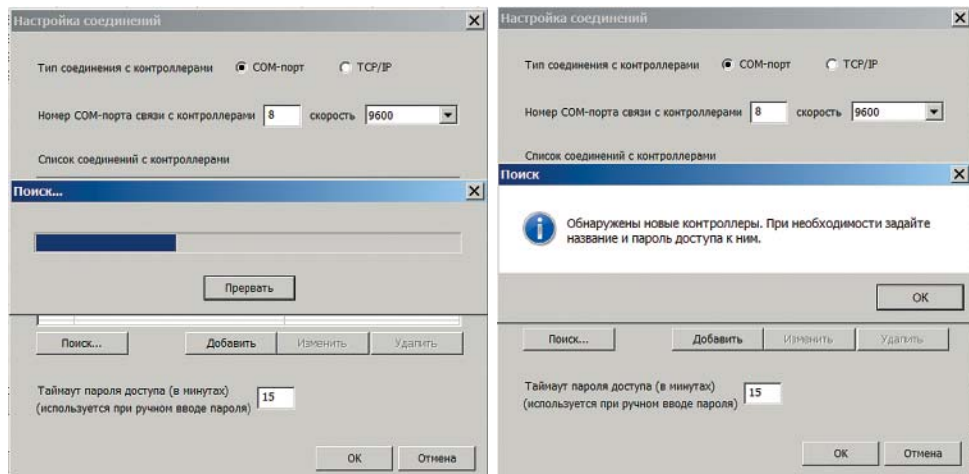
Настройка соединений

Тип соединения с контроллерами COM-порт TCP/IP

Номер COM-порта связи с контроллерами 8 скорость 9600

Список соединений с контроллерами

Поиск...

Прервать

Поиск... Добавить Изменить Удалить

Таймаут пароля доступа (в минутах) (используется при ручном вводе пароля) 15

OK Отмена

Настройка соединений

Тип соединения с контроллерами COM-порт TCP/IP

Номер COM-порта связи с контроллерами 8 скорость 9600

Список соединений с контроллерами

Поиск

Обнаружены новые контроллеры. При необходимости задайте название и пароль доступа к ним.

OK

Поиск... Добавить Изменить Удалить

Таймаут пароля доступа (в минутах) (используется при ручном вводе пароля) 15

OK Отмена